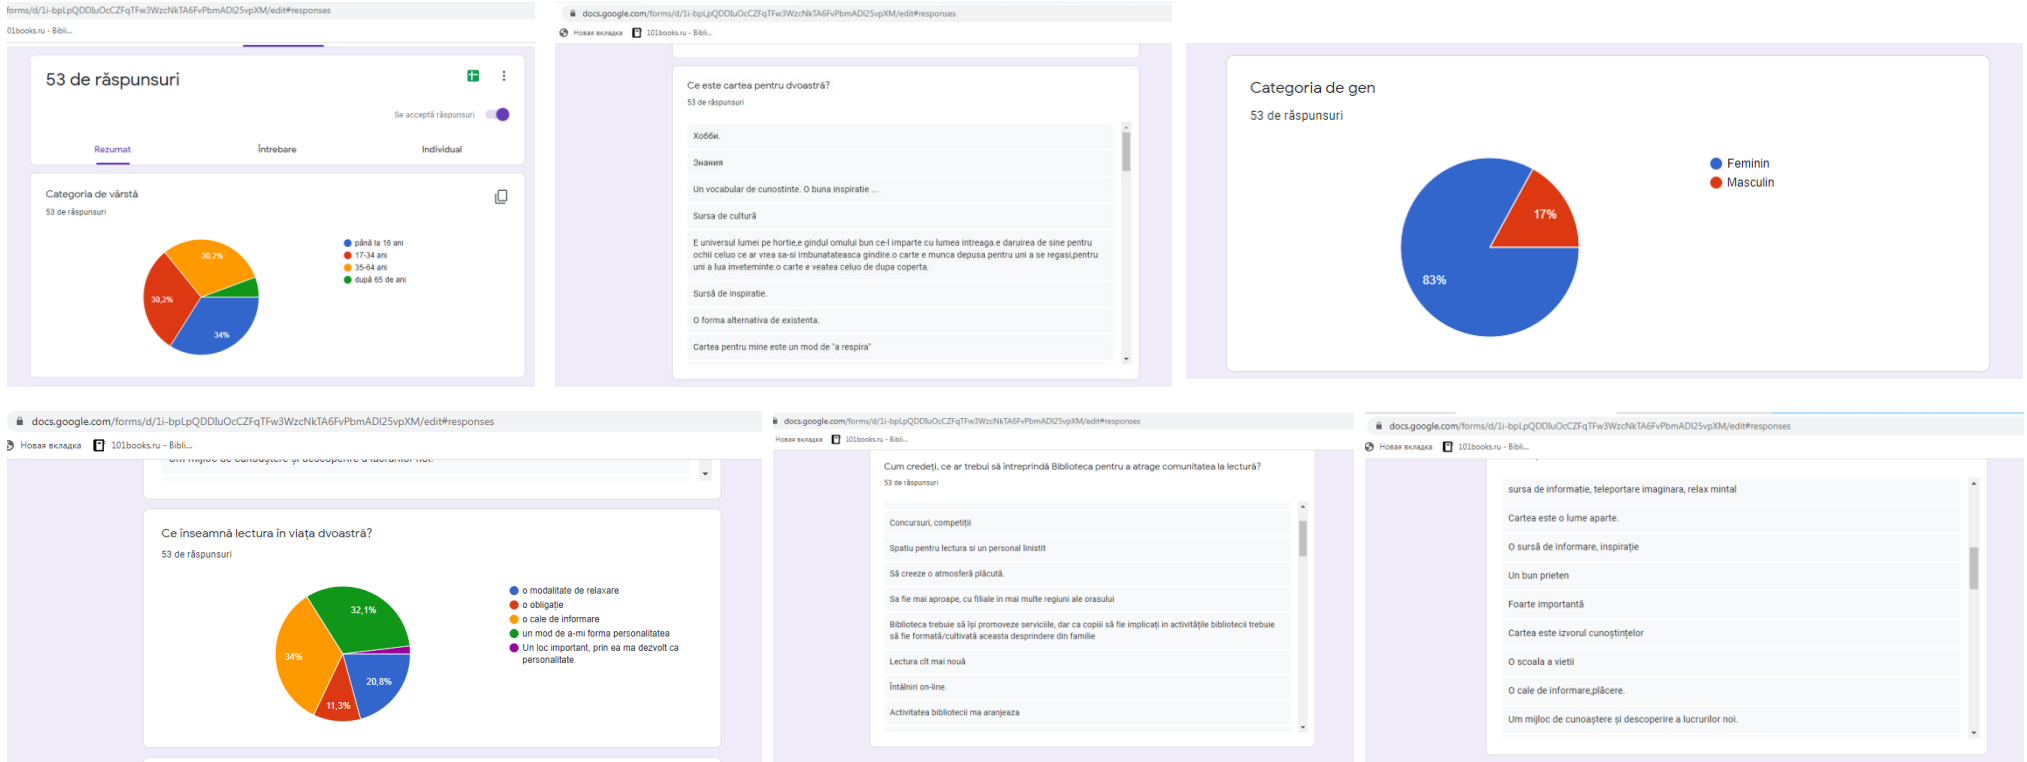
forms/d/1i-bpLpQDDluOcCZFqTFw3WzcNkTA6FvPbmADI25vpXM/edit#responses
01books.ru - Bibli...

53 de răspunsuri

Se acceptă răspunsuri

Rezumat
Întrebare
Individual

Categoria de vârstă
53 de răspunsuri

până la 16 ani
17-34 ani
35-64 ani
după 65 de ani

30,2%
30,2%
34%

docs.google.com/forms/d/1i-bpLpQDDluOcCZFqTFw3WzcNkTA6FvPbmADI25vpXM/edit#responses
Новая вкладка
101books.ru - Bibli...

Ce este cartea pentru dvoastră?
53 de răspunsuri

Хобби.

Знания

Un vocabular de cunostinte. O buna inspiratie ...

Sursa de cultură

E universul lumei pe hortie,e gindul omului bun ce-l imparte cu lumea intreaga.e daruirea de sine pentru ochii celuo ce ar vrea sa-si imbunatateasca gindire.o carte e munca depusa pentru uni a se regasi,pentru uni a lua inveteminte.o carte e veatea celuo de dupa coperta.

Sursă de inspirație.

O forma alternativa de existenta.

Cartea pentru mine este un mod de "a respira"

Categoria de gen
53 de răspunsuri

Feminin
Masculin

17%
83%

docs.google.com/forms/d/1i-bpLpQDDluOcCZFqTFw3WzcNkTA6FvPbmADI25vpXM/edit#responses
Новая вкладка
101books.ru - Bibli...

Ce înseamnă lectura în viața dvoastră?
53 de răspunsuri

o modalitate de relaxare
o obligație
o cale de informare
un mod de a-mi forma personalitatea
Un loc important, prin ea ma dezvolt ca personalitate

32,1%
34%
20,8%
11,3%

docs.google.com/forms/d/1i-bpLpQDDluOcCZFqTFw3WzcNkTA6FvPbmADI25vpXM/edit#responses
Новая вкладка
101books.ru - Bibli...

Cum credeți, ce ar trebui să întreprindă Biblioteca pentru a atrage comunitatea la lectură?
53 de răspunsuri

Concursuri, competiții

Spatiu pentru lectura si un personal linistit

Să creeze o atmosferă plăcută.

Sa fie mai aproape, cu filiale in mai multe regiuni ale orasului

Biblioteca trebuie să își promoveze serviciile, dar ca copiii să fie implicați în activitățile bibliotecii trebuie să fie formată/cultivată aceasta desprindere din familie

Lectura cît mai nouă

Întâlniri on-line.

Activitatea bibliotecii ma aranjeaza

docs.google.com/forms/d/1i-bpLpQDDluOcCZFqTFw3WzcNkTA6FvPbmADI25vpXM/edit#responses
Новая вкладка
101books.ru - Bibli...

sursa de informatie, teleportare imaginara, relax mintal

Cartea este o lume aparte.

O sursă de informare, inspirație

Un bun prieten

Foarte importantă

Cartea este izvorul cunoștințelor

O scoala a vietii

O cale de informare,plăcere.

Um mijloc de cunoaștere și descoperire a lucrurilor noi.